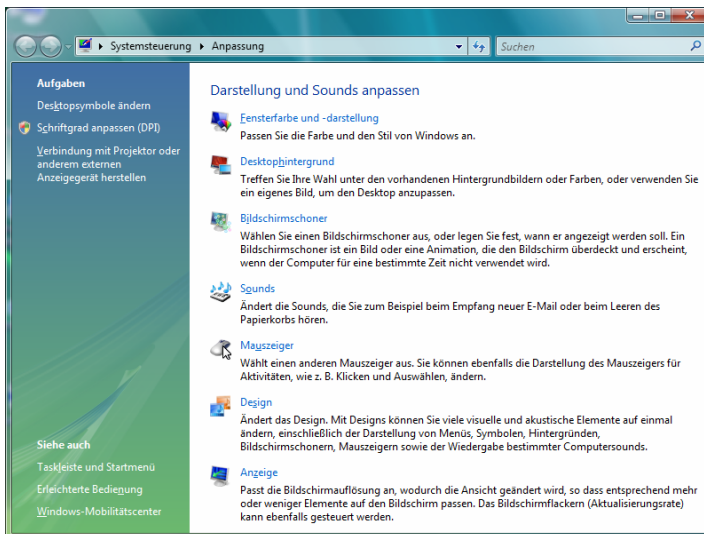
Systemsteuerung ▸ Anpassung

Suchen

Aufgaben

Desktopsymbole ändern

Schriftgrad anpassen (DPI)

Verbindung mit Projektor oder anderem externen Anzeigegerät herstellen

Siehe auch

Taskleiste und Startmenü

Erleichterte Bedienung

Windows-Mobilitätscenter

Darstellung und Sounds anpassen

Fensterfarbe und -darstellung

Passen Sie die Farbe und den Stil von Windows an.

Desktophintergrund

Treffen Sie Ihre Wahl unter den vorhandenen Hintergrundbildern oder Farben, oder verwenden Sie ein eigenes Bild, um den Desktop anzupassen.

Bildschirmschoner

Wählen Sie einen Bildschirmschoner aus, oder legen Sie fest, wann er angezeigt werden soll. Ein Bildschirmschoner ist ein Bild oder eine Animation, die den Bildschirm überdeckt und erscheint, wenn der Computer für eine bestimmte Zeit nicht verwendet wird.

Sounds

Ändert die Sounds, die Sie zum Beispiel beim Empfang neuer E-Mail oder beim Leeren des Papierkorbs hören.

Mauszeiger

Wählt einen anderen Mauszeiger aus. Sie können ebenfalls die Darstellung des Mauszeigers für Aktivitäten, wie z. B. Klicken und Auswählen, ändern.

Design

Ändert das Design. Mit Designs können Sie viele visuelle und akustische Elemente auf einmal ändern, einschließlich der Darstellung von Menüs, Symbolen, Hintergründen, Bildschirmschonern, Mauszeigern sowie der Wiedergabe bestimmter Computersounds.

Anzeige

Passt die Bildschirmauflösung an, wodurch die Ansicht geändert wird, so dass entsprechend mehr oder weniger Elemente auf den Bildschirm passen. Das Bildschirmflackern (Aktualisierungsrate) kann ebenfalls gesteuert werden.